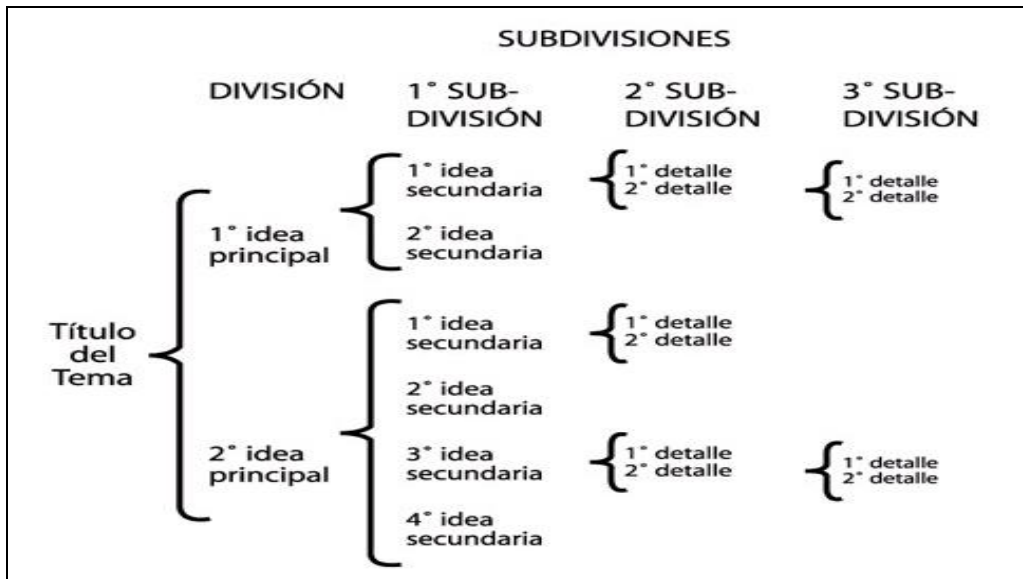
SUBDIVISIONES

DIVISIÓN

1° SUBDIVISIÓN

2° SUBDIVISIÓN

3° SUBDIVISIÓN

Título del Tema

1° idea principal

1° idea secundaria

1° detalle
2° detalle

1° detalle
2° detalle

2° idea secundaria

2° idea principal

1° idea secundaria

1° detalle
2° detalle

2° idea secundaria

3° idea secundaria

1° detalle
2° detalle

1° detalle
2° detalle

4° idea secundaria